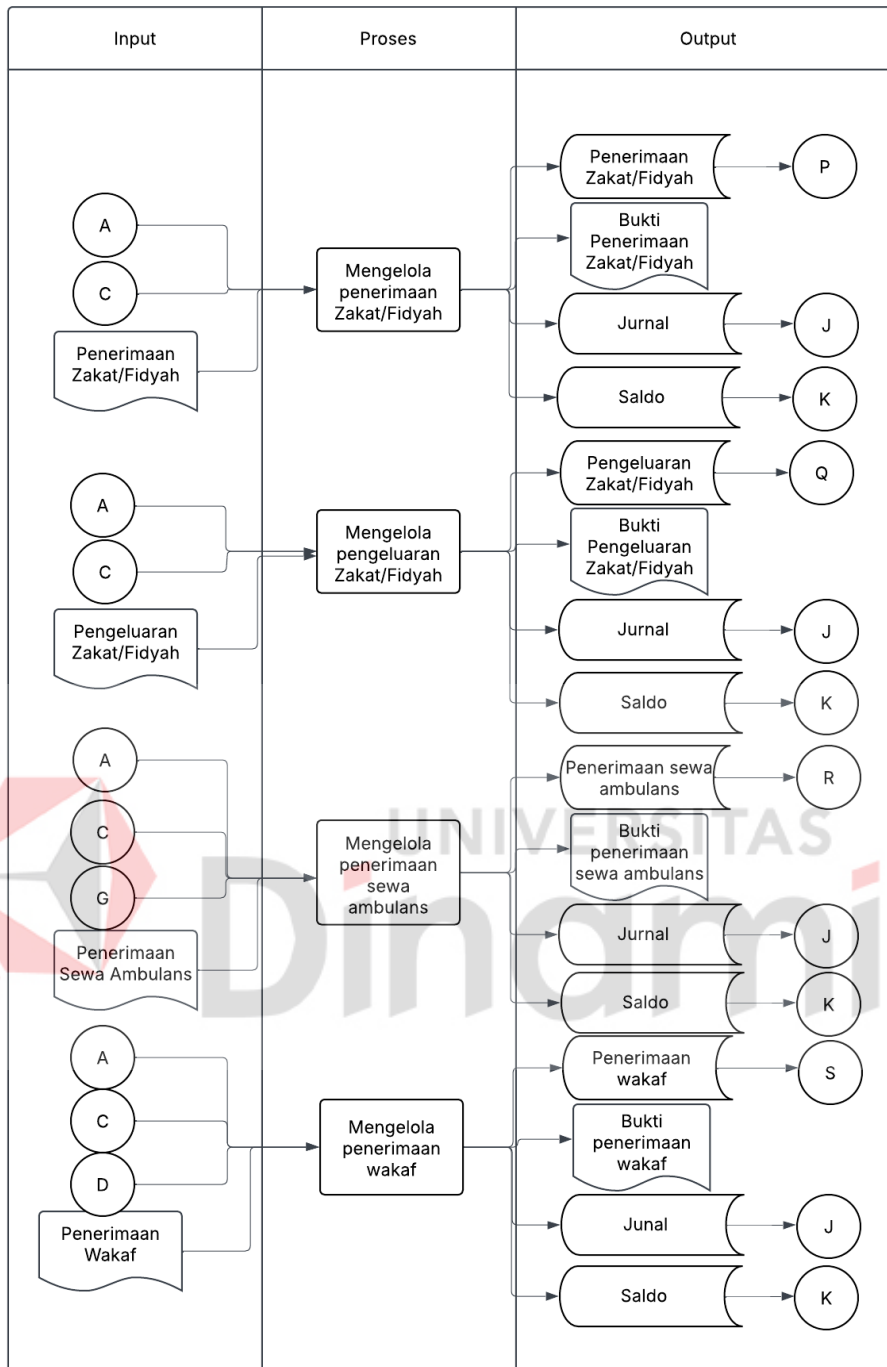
| Input | Proses | Output |
|---|---|---|

A
C
Penerimaan Zakat/Fidyah

Mengelola penerimaan Zakat/Fidyah

Penerimaan Zakat/Fidyah
P
Bukti Penerimaan Zakat/Fidyah
Jurnal
J
Saldo
K

A
C
Pengeluaran Zakat/Fidyah

Mengelola pengeluaran Zakat/Fidyah

Pengeluaran Zakat/Fidyah
Q
Bukti Pengeluaran Zakat/Fidyah
Jurnal
J
Saldo
K

A
C
G
Penerimaan Sewa Ambulans

Mengelola penerimaan sewa ambulans

Penerimaan sewa ambulans
R
Bukti penerimaan sewa ambulans
Jurnal
J
Saldo
K

A
C
D
Penerimaan Wakaf

Mengelola penerimaan wakaf

Penerimaan wakaf
S
Bukti penerimaan wakaf
Junal
J
Saldo
K

UNIVERSITAS
Dinamika